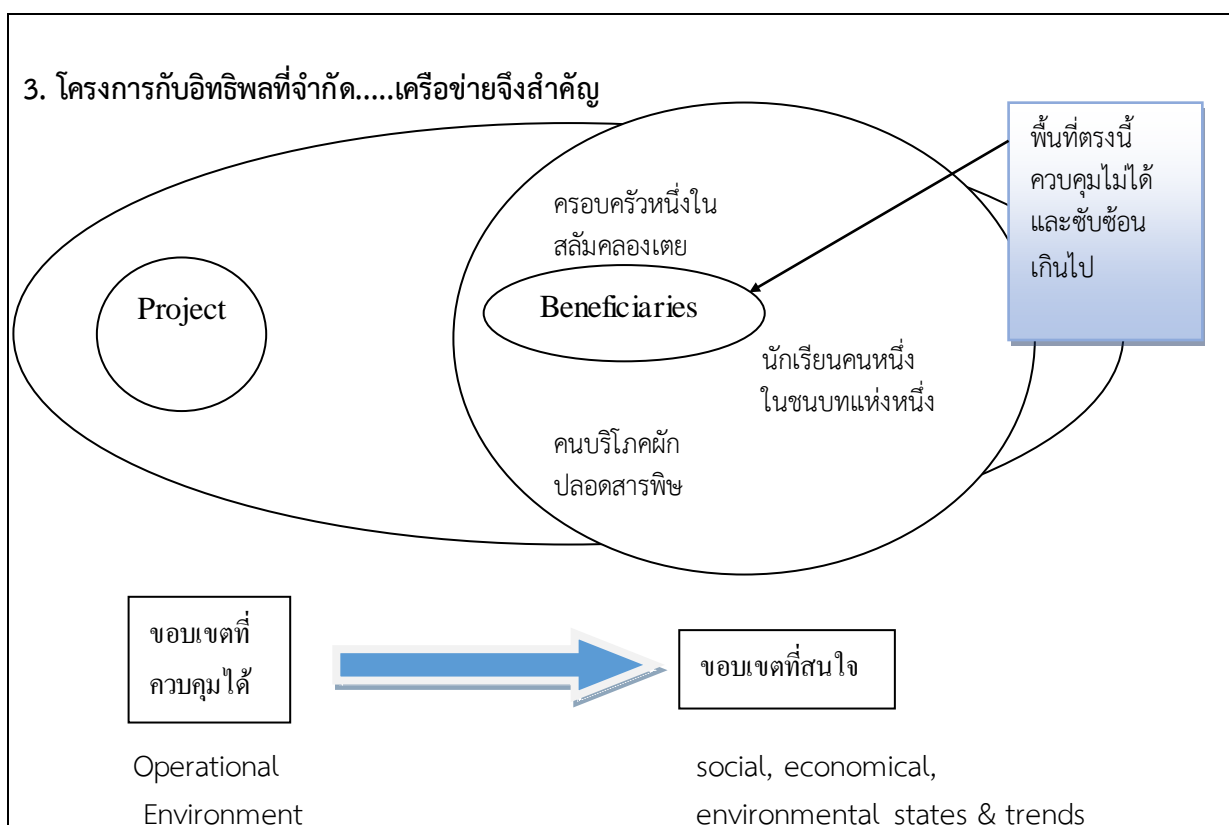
3. โครงการกับอิทธิพลที่จำกัด.....เครือข่ายจึงสำคัญ

พื้นที่ตรงนี้ ควบคุมไม่ได้ และซับซ้อน เกินไป

ครอบครัวหนึ่งใน สลัมคลองเตย

Project

Beneficiaries

นักเรียนคนหนึ่ง ในชนบทแห่งหนึ่ง

คนบริโภคผัก ปลอดสารพิษ

ขอบเขตที่ ควบคุมได้

ขอบเขตที่สนใจ

Operational Environment

social, economical, environmental states & trends